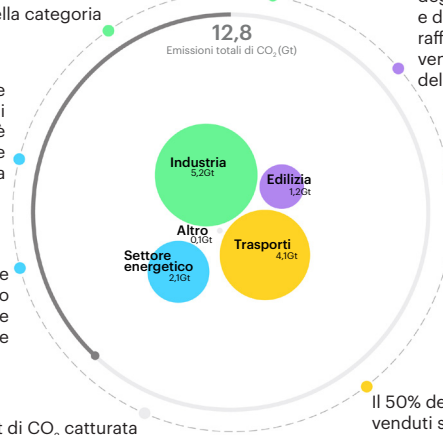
ella categoria

12,8
Emissioni totali di $CO_2$ (Gt)

e
i
è
e
a

Industria
5,2Gt

Edilizia
1,2Gt

Altro
0,1Gt

Trasporti
4,1Gt

Settore energetico
2,1Gt

e
o
e
e

t di $CO_2$ catturata

d
e d
raff
ver
del

Il 50% de
venduti s